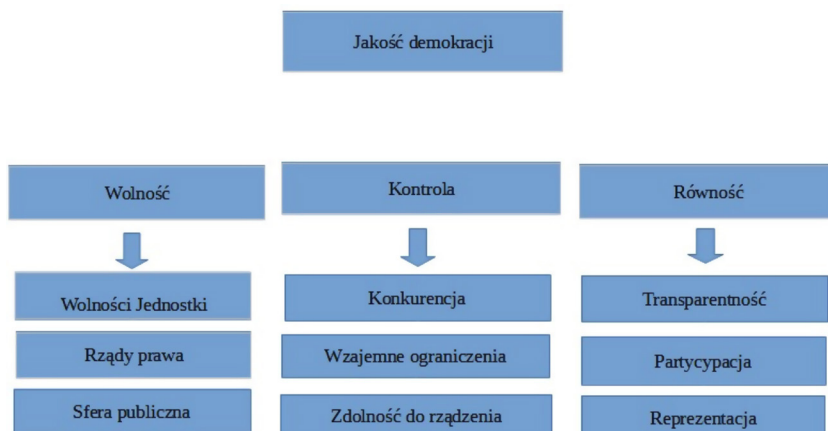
Jakość demokracji

Wolność

Wolności Jednostki

Rządy prawa

Sfera publiczna

Kontrola

Konkurencja

Wzajemne ograniczenia

Zdolność do rządzenia

Równość

Transparentność

Partycypacja

Reprezentacja